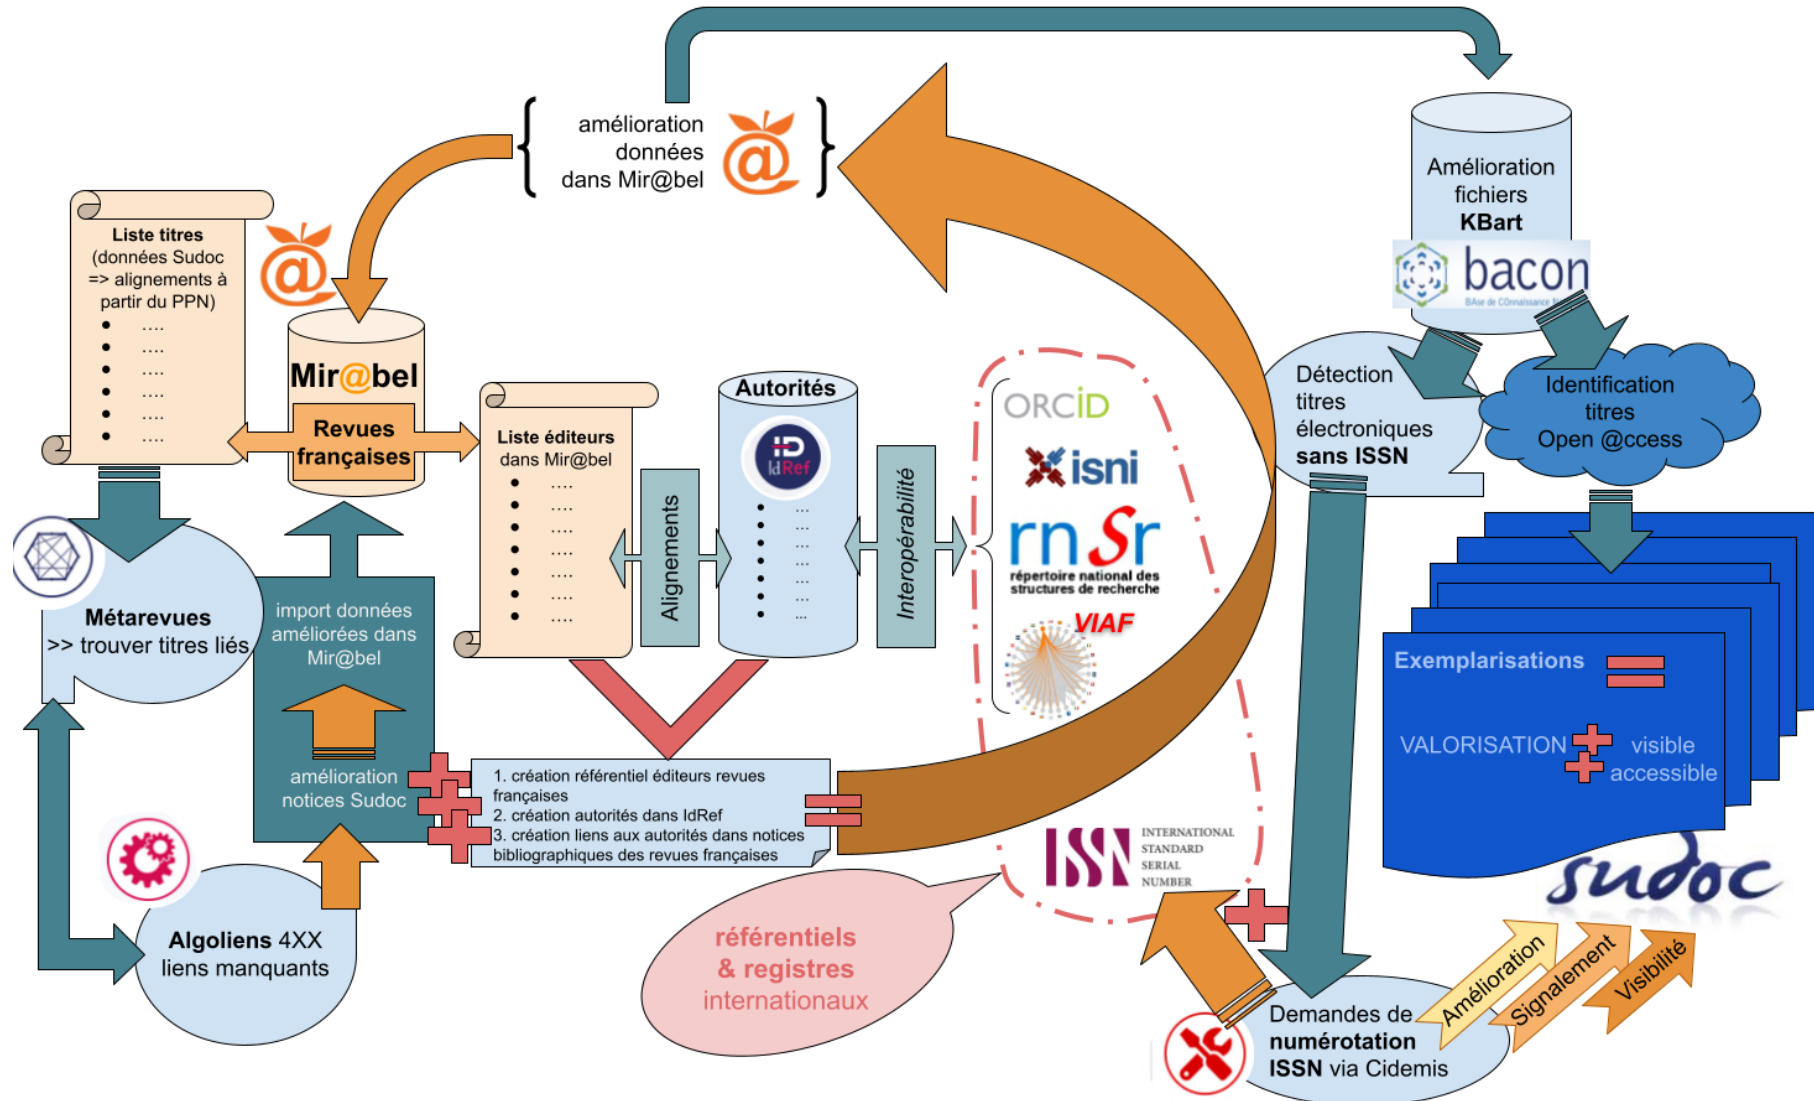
amélioration données dans Mir@bel

Liste titres (données Sudoc => alignements à partir du PPN)
- ....
- ....
- ....
- ....
- ....
- ....

Mir@bel
Revues françaises

Liste éditeurs dans Mir@bel
- ....
- ....
- ....
- ....
- ....
- ....
- ....

Alignements

Autorités
IdRef
- ...
- ...
- ...
- ...
- ...
- ...
- ...

Interopérabilité

ORCID
isni
rnSr répertoire national des structures de recherche
VIAF

INTERNATIONAL STANDARD SERIAL NUMBER

Amélioration fichiers KBart
bacon
BAse de COnnaissance N

Détection titres électroniques sans ISSN

Identification titres Open @ccess

Exemplarisations

VALORISATION visible accessible

sudoc

Métarevues >> trouver titres liés

import données améliorées dans Mir@bel

amélioration notices Sudoc

1. création référentiel éditeurs revues françaises
2. création autorités dans IdRef
3. création liens aux autorités dans notices bibliographiques des revues françaises

Algoliens 4XX liens manquants

référentiels & registres internationaux

Demandes de numérotation ISSN via Cidemis

Amélioration
Signalement
Visibilité